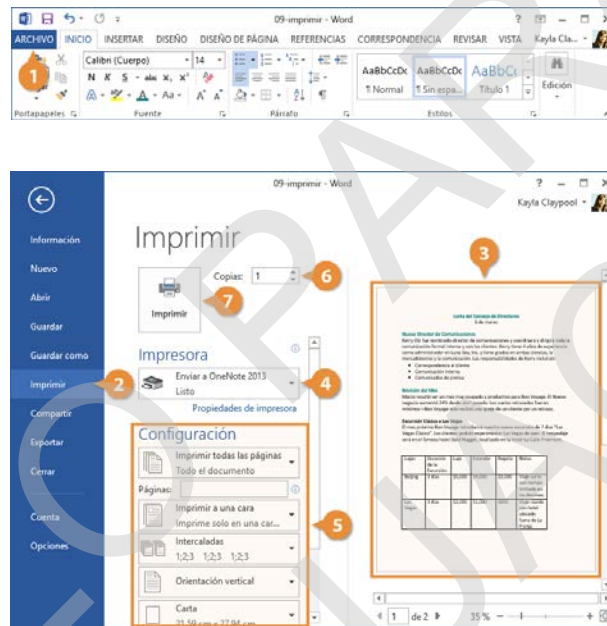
09-imprimir - Word

ARCHIVO INICIO INSERTAR DISEÑO DISEÑO DE PÁGINA REFERENCIAS CORRESPONDENCIA REVISAR VISTA Kayla Cla...

1

Calibri (Cuerpo) 14

N K S abc $x_2$ $x^2$

AaBbCcDc AaBbCcDc AaBbC

¶ Normal ¶ Sin espa... Título 1

Edición

Portapapeles Fuente Párrafo Estilos

09-imprimir - Word

Kayla Claypool

Información

Nuevo

Abrir

Guardar

Guardar como

Imprimir

Compartir

Exportar

Cerrar

Cuenta

Opciones

Imprimir

Copias: 1

6

Imprimir

7

Impresora

Enviar a OneNote 2013

Listo

4

Propiedades de impresora

2

Configuración

Imprimir todas las páginas

Todo el documento

Páginas:

Imprimir a una cara

Imprimir solo en una car...

5

Intercaladas

1;2;3 1;2;3 1;2;3

Orientación vertical

Carta

3

1 de 2

35 %